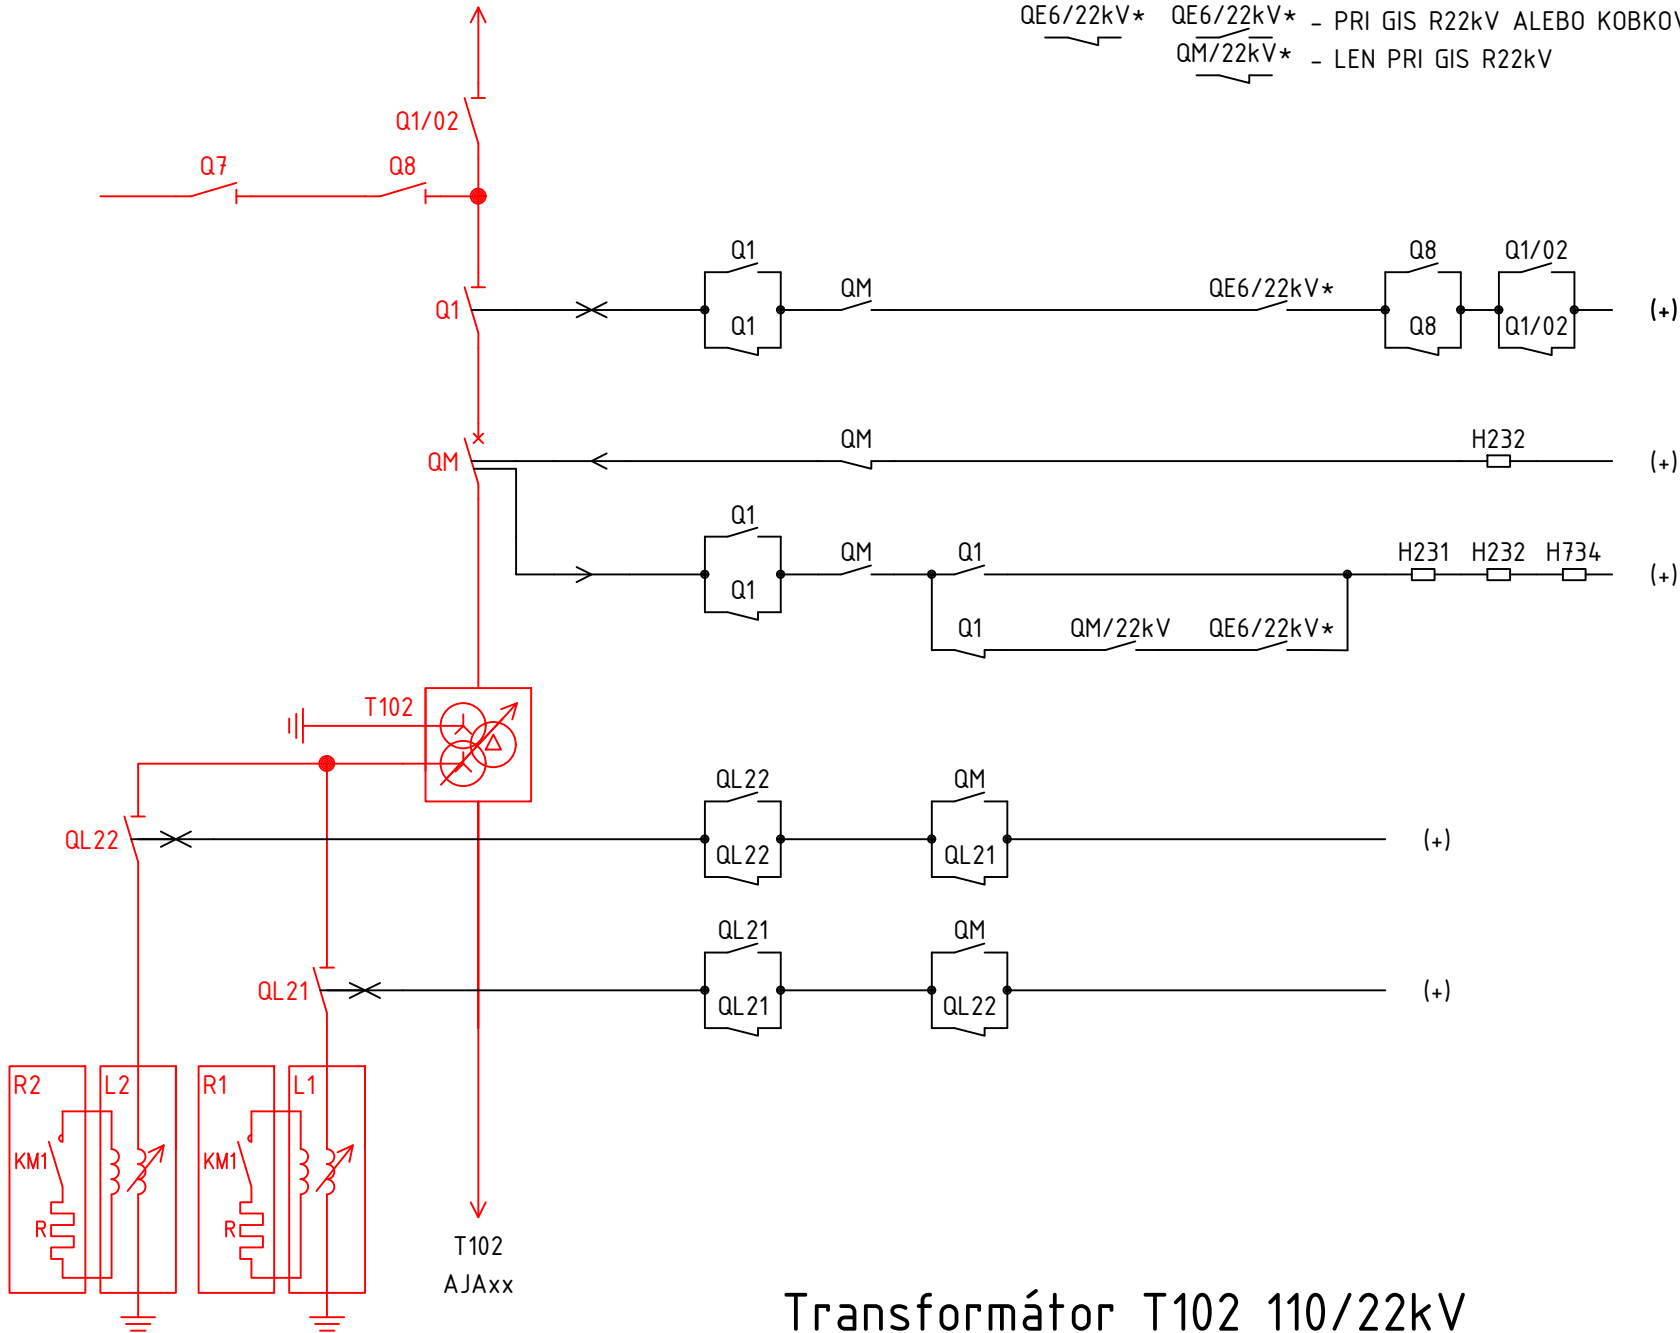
QE6/22kV*   QE6/22kV* – PRI GIS R22kV ALEBO KOBKOV
QM/22kV* – LEN PRI GIS R22kV

Q1/02
Q7
Q8
Q1
Q1
Q1
QM
QE6/22kV*
Q8
Q8
Q1/02
Q1/02
(+)
QM
QM
H232
(+)
Q1
Q1
QM
Q1
H231
H232
H734
(+)
Q1
QM/22kV
QE6/22kV*
T102
QL22
QL22
QL22
QM
QL21
(+)
QL21
QL21
QM
QL21
QL22
(+)
R2
L2
KM1
R
R1
L1
KM1
R
T102
AJAxx
Transformátor T102 110/22kV